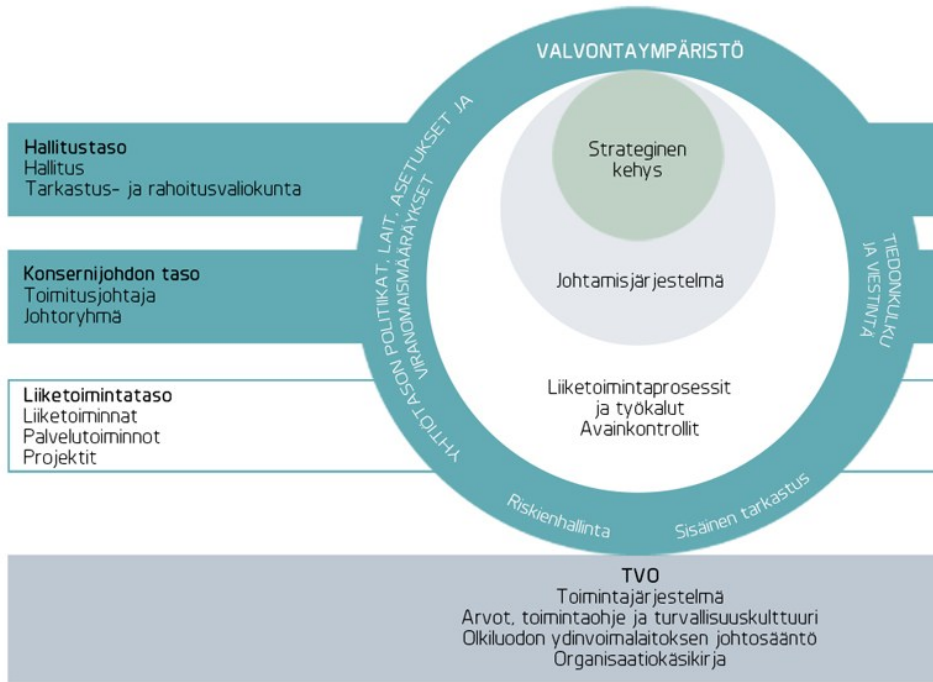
VALVONTAYMPÄRISTÖ

Hallitustaso
Hallitus
Tarkastus- ja rahoitusvaliokunta

Konsernijohdon taso
Toimitusjohtaja
Johtoryhmä

Liiketoimintataso
Liiketoiminnat
Palvelutoiminnot
Projektit

YHTIÖTASON POLITIIKAT, LAIT, ASETUKSET JA VIRANOMAISMÄÄRÄYKSET

Strateginen kehys

Johtamisjärjestelmä

Liiketoimintaprosessit ja työkalut
Avainkontrollit

TIEDONKULKU JA VIESTINTÄ

Riskienhallinta

Sisäinen tarkastus

TVO
Toimintajärjestelmä
Arvot, toimintaohje ja turvallisuuskulttuuri
Olkiluodon ydinvoimalaitoksen johtosääntö
Organisaatiokäsikirja